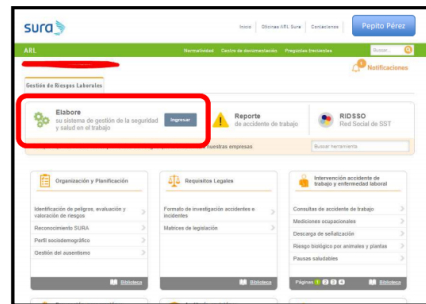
sura

Inicio | Oficinas ARL Sura | Contáctenos

Pepito Pérez

ARL

Normatividad | Centro de documentación | Preguntas frecuentes

Buscar...

Notificaciones

Gestión de Riesgos Laborales

Elabore
su sistema de gestión de la seguridad y salud en el trabajo

Ingresar

Reporte
de accidente de trabajo

RIDSSO
Red Social de SST

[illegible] nuestras empresas

Buscar herramienta

Organización y Planificación

Identificación de peligros, evaluación y valoración de riesgos

Reconocimiento SURA

Perfil sociodemográfico

Gestión del ausentismo

Biblioteca

Requisitos Legales

Formato de investigación accidentes e incidentes

Matrices de legislación

Biblioteca

Intervención accidente de trabajo y enfermedad laboral

Consultas de accidente de trabajo

Mediciones ocupacionales

Descarga de señalización

Riesgo biológico por animales y plantas

Pausas saludables

Páginas 1 2 3 4

Biblioteca